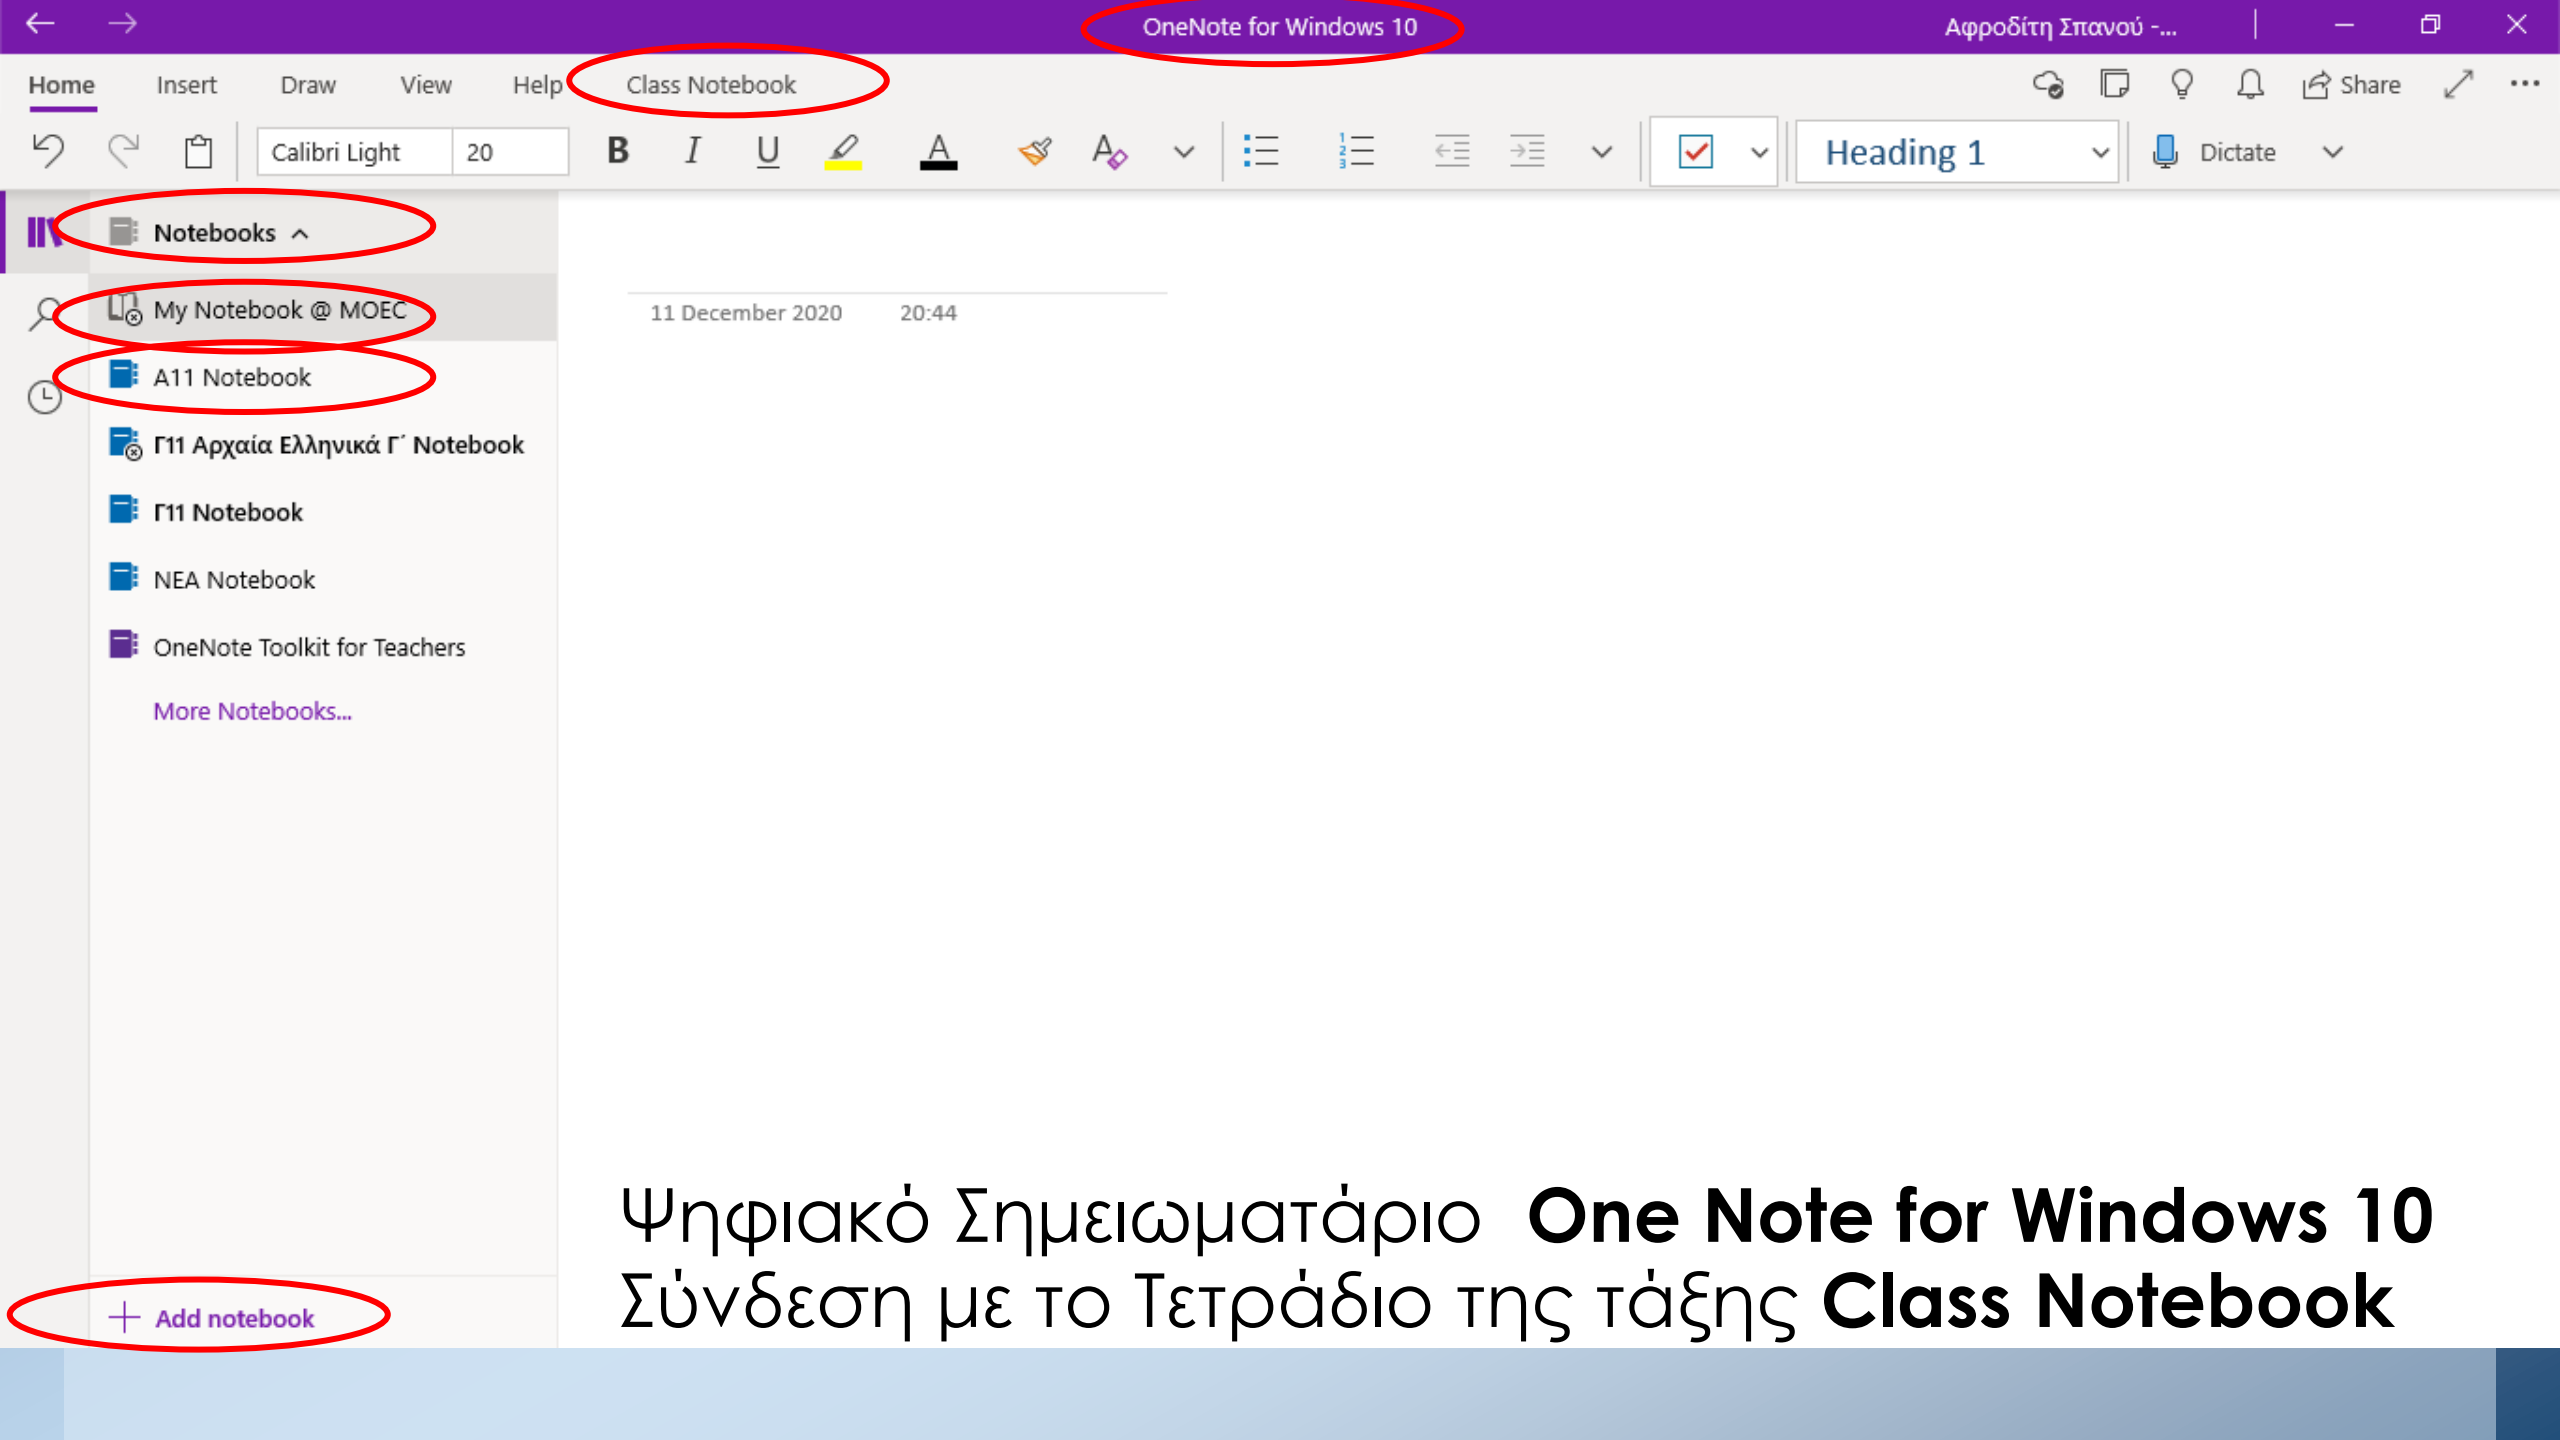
OneNote for Windows 10

Αφροδίτη Σπανού -...

Home Insert Draw View Help Class Notebook

Share

Calibri Light 20

B I U

Heading 1

Dictate

Notebooks

My Notebook @ MOEC

A11 Notebook

Γ11 Αρχαία Ελληνικά Γ΄ Notebook

Γ11 Notebook

NEA Notebook

OneNote Toolkit for Teachers

More Notebooks...

11 December 2020 20:44

+ Add notebook

Ψηφιακό Σημειωματάριο **One Note for Windows 10**
Σύνδεση με το Τετράδιο της τάξης **Class Notebook**